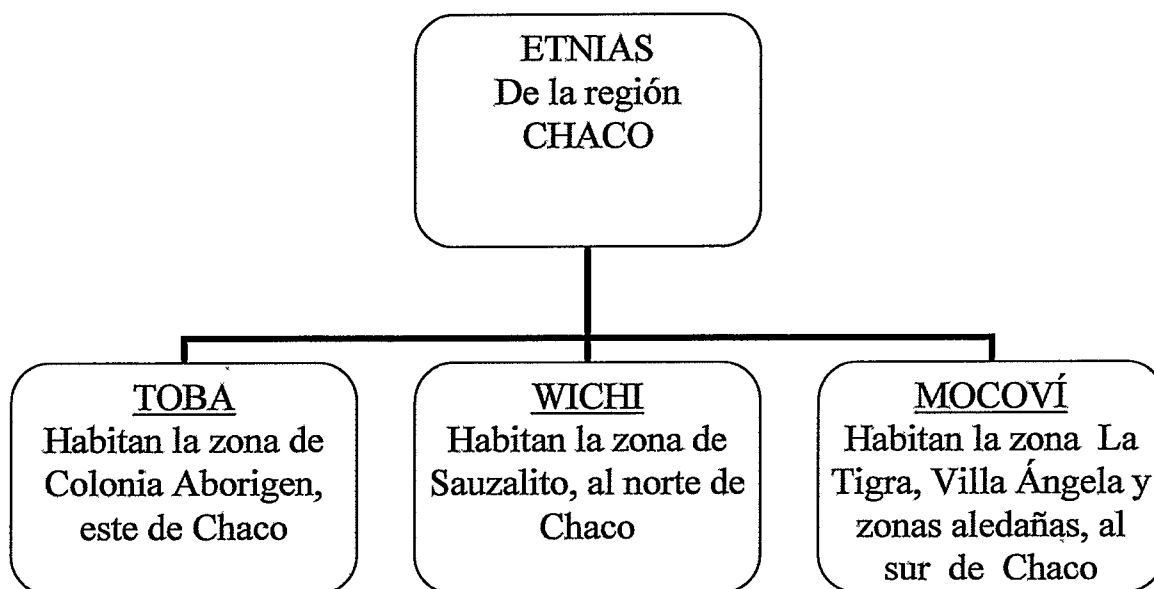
ETNIAS
De la región
CHACO

TOBA
Habitan la zona de Colonia Aborigen, este de Chaco

WICHI
Habitan la zona de Sauzalito, al norte de Chaco

MOCOVÍ
Habitan la zona La Tigra, Villa Ángela y zonas aledañas, al sur de Chaco